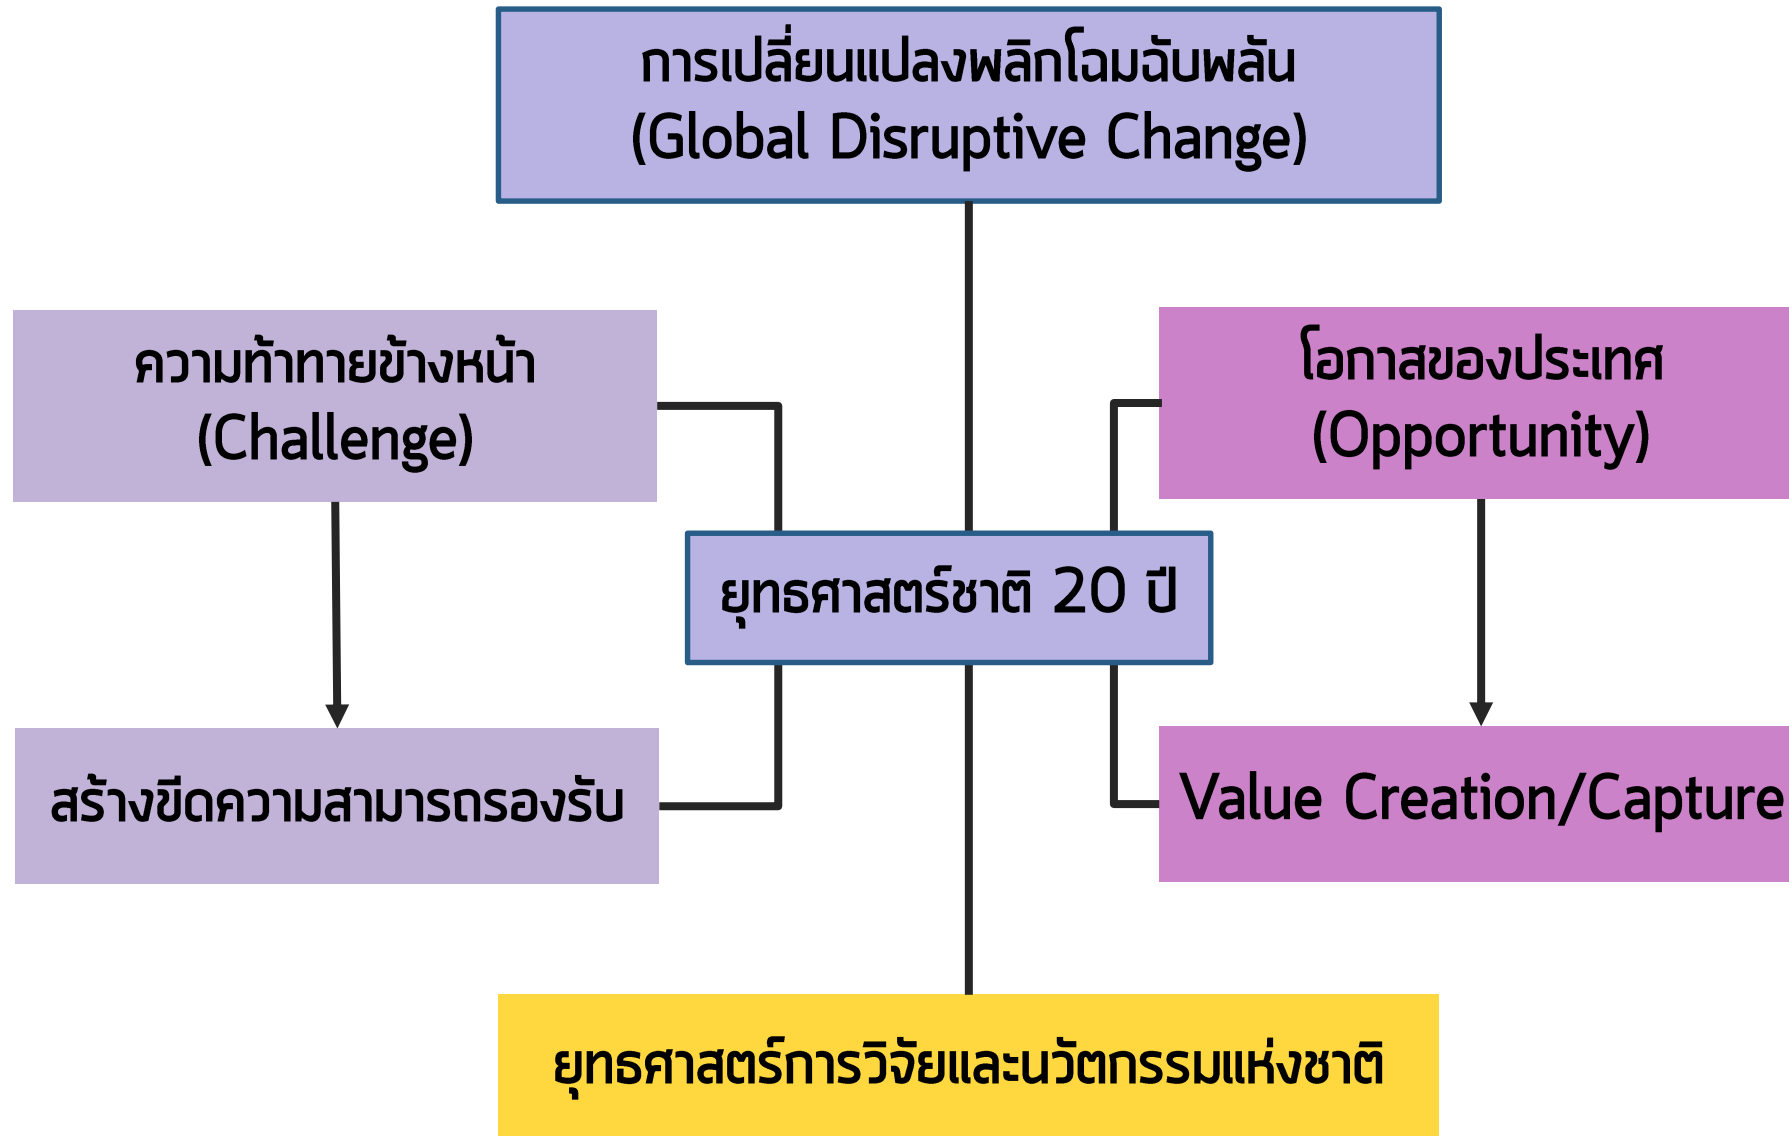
การเปลี่ยนแปลงพลิกโฉมฉับพลัน (Global Disruptive Change)

ความท้าทายข้างหน้า (Challenge)

โอกาสของประเทศ (Opportunity)

ยุทธศาสตร์ชาติ 20 ปี

สร้างขีดความสามารถรองรับ

Value Creation/Capture

ยุทธศาสตร์การวิจัยและนวัตกรรมแห่งชาติ